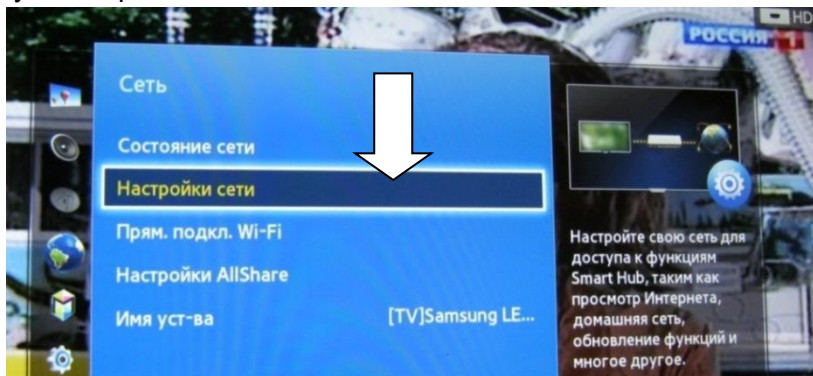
HD
РОССИЯ 1

Сеть

Состояние сети
Настройки сети
Прям. подкл. Wi-Fi
Настройки AllShare
Имя уст-ва [TV]Samsung LE...

Настройте свою сеть для доступа к функциям Smart Hub, таким как просмотр Интернета, домашняя сеть, обновление функций и многое другое.